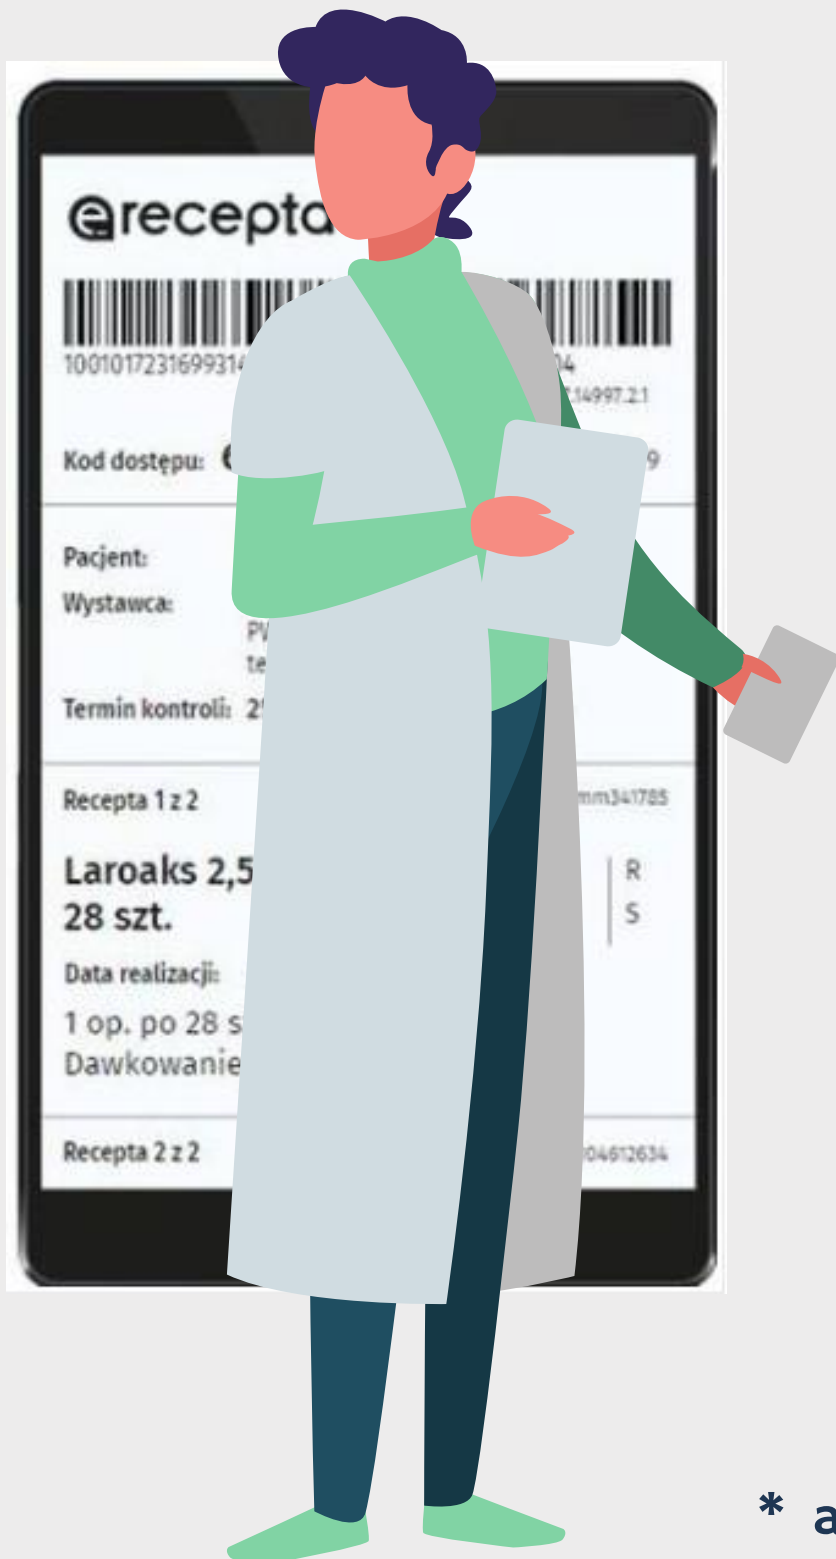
erecepta

100101723169931
04
14997.2.1

Kod dostępu: 6
9

Pacjent:
Wystawca:
PV
te
Termin kontroli: 2

Recepta 1 z 2
mm341785

Laroaks 2,5
28 szt.
R
S

Data realizacji:
1 op. po 28 s
Dawkowanie

Recepta 2 z 2
04612634

* a